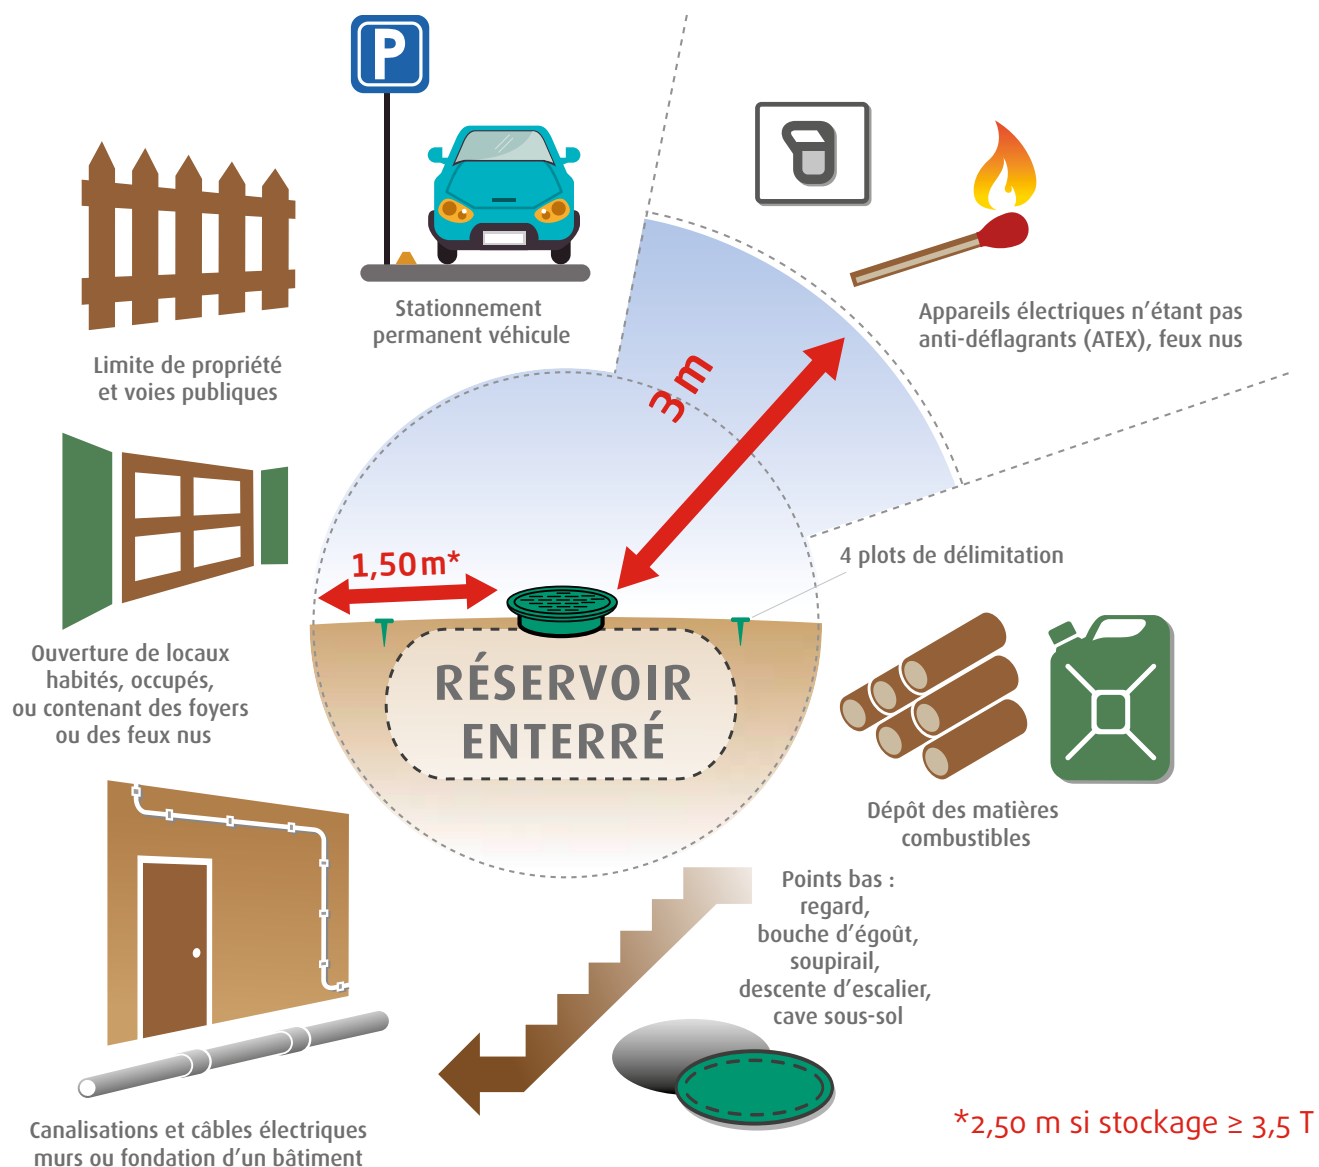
P

Stationnement permanent véhicule

Limite de propriété et voies publiques

Appareils électriques n'étant pas anti-déflagrants (ATEX), feux nus

3 m

1,50 m*

4 plots de délimitation

RÉSERVOIR ENTERRÉ

Ouverture de locaux habités, occupés, ou contenant des foyers ou des feux nus

Dépôt des matières combustibles

Points bas : regard, bouche d'égoût, soupirail, descente d'escalier, cave sous-sol

Canalisations et câbles électriques murs ou fondation d'un bâtiment

*2,50 m si stockage ≥ 3,5 T